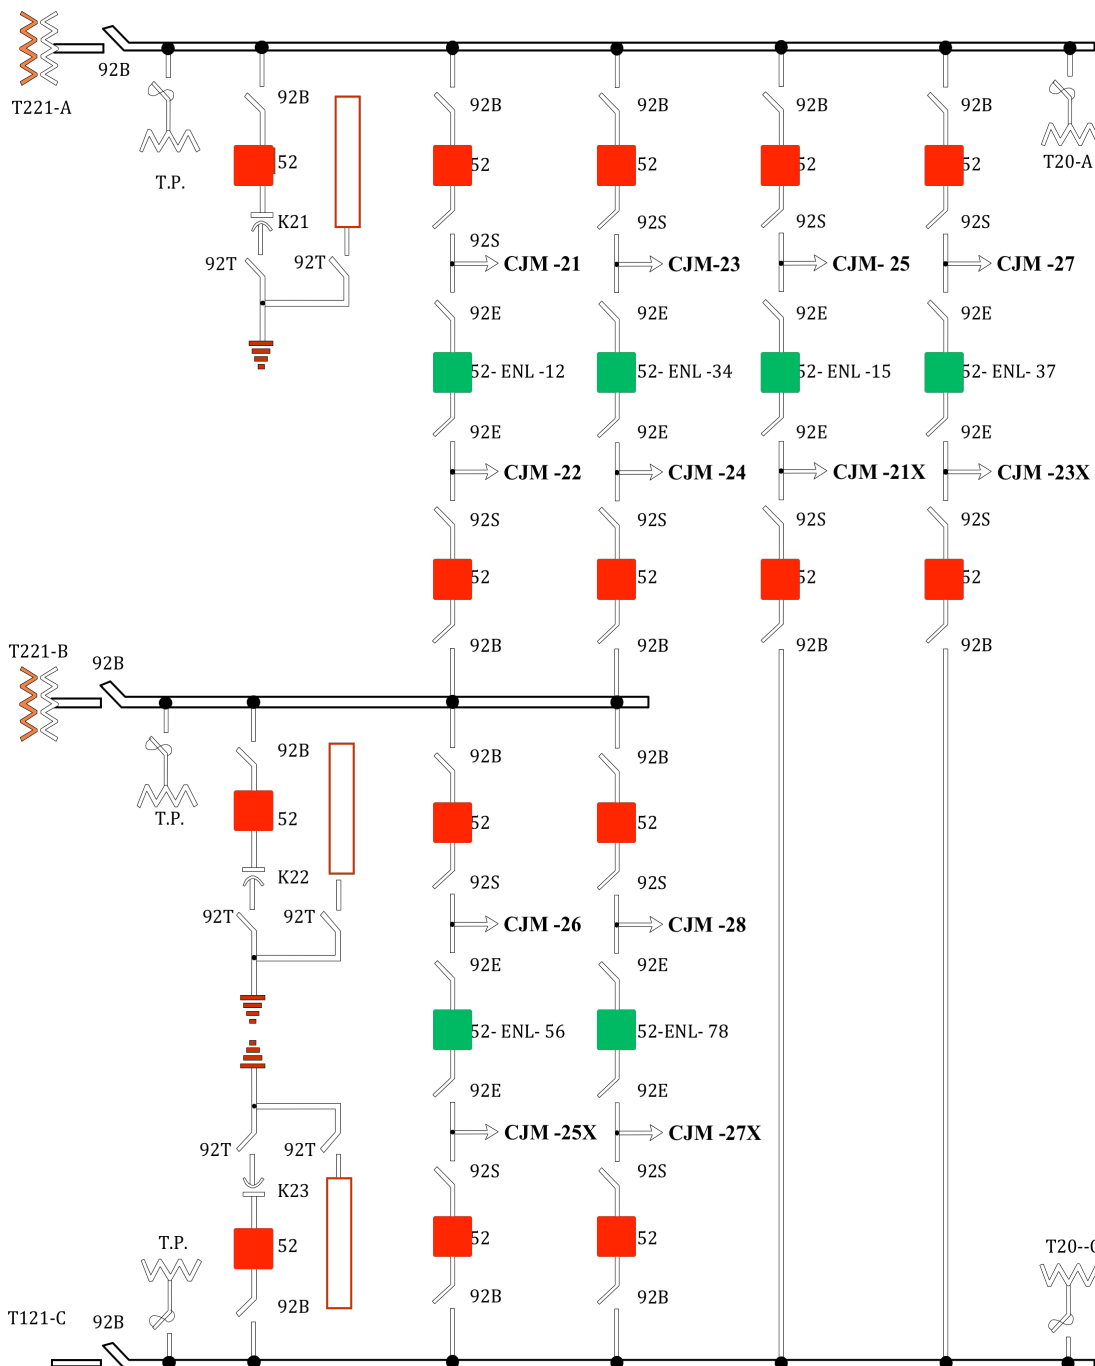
T221-A
92B
T.P.
92B
52
K21
92T
92T
92B
52
92S
92S
CJM -21
92E
52- ENL -12
92E
CJM -22
92S
52
92B
92B
52
92S
CJM -23
92E
52- ENL -34
92E
CJM -24
92S
52
92B
92B
52
92S
CJM- 25
92E
52- ENL -15
92E
CJM -21X
92S
52
92B
92B
52
92S
CJM -27
92E
52- ENL- 37
92E
CJM -23X
92S
52
92B
T20-A
T221-B
92B
T.P.
92B
52
K22
92T
92T
92B
52
92S
CJM -26
92E
52- ENL- 56
92E
CJM -25X
92S
52
92B
92B
52
92S
CJM -28
92E
52-ENL- 78
92E
CJM -27X
92S
52
92B
92T
92T
K23
T.P.
52
92B
T121-C
92B
T20--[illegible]